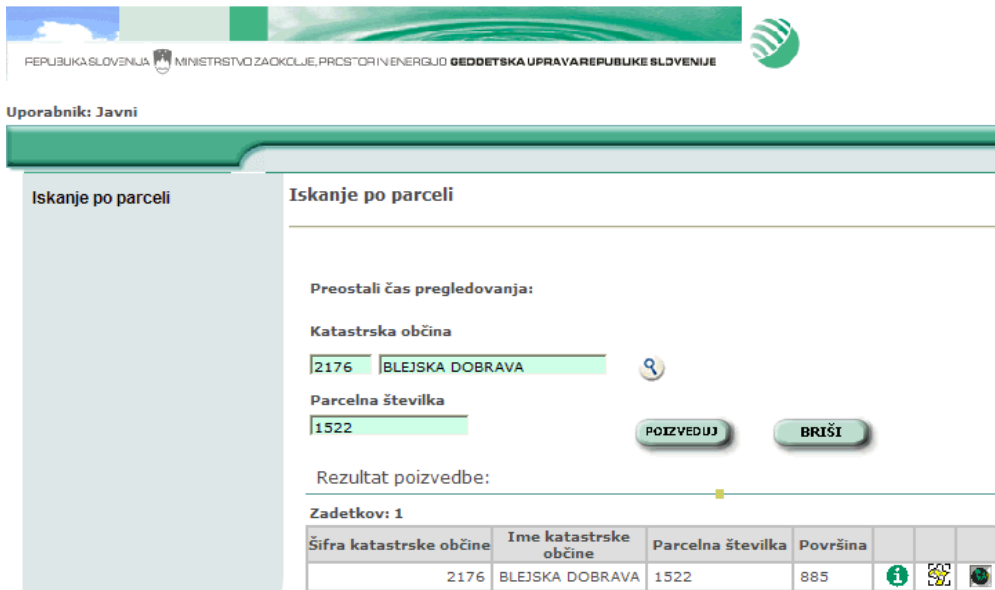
REPUBLIKA SLOVENIJA MINISTRSTVO ZA OKOLJE, PROSTOR IN ENERGIJO GEODETSKA UPRAVA REPUBLIKE SLOVENIJE

Uporabnik: Javni

Iskanje po parceli

Iskanje po parceli

Preostali čas pregledovanja:

Katastrska občina

2176 BLEJSKA DOBRAVA

Parcelna številka

1522

POIZVEDUJ

BRIŠI

Rezultat poizvedbe:

Zadetkov: 1

| Šifra katastrske občine | Ime katastrske občine | Parcelna številka | Površina | | | |
|---|---|---|---|---|---|---|
| 2176 | BLEJSKA DOBRAVA | 1522 | 885 | | | |